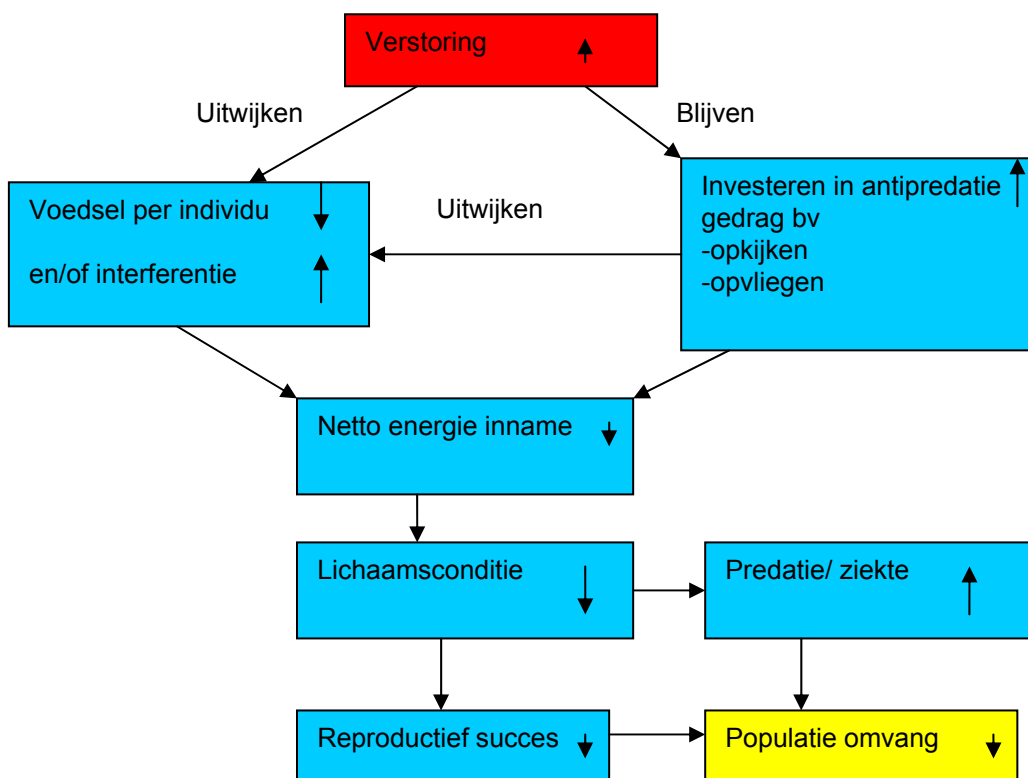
Verstoring ↑

Uitwijken

Blijven

Voedsel per individu ↓

en/of interferentie ↑

Uitwijken

Investeren in antipredatie gedrag bv
-opkijken
-opvliegen ↑

Netto energie inname ↓

Lichaamsconditie ↓

Predatie/ ziekte ↑

Reproductief succes ↓

Populatie omvang ↓